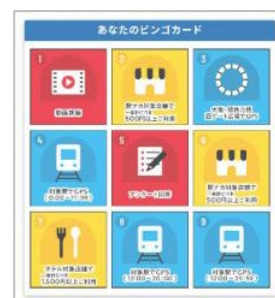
あなたのビンゴカード

1
動画視聴

2
駅ナカ対象店舗で
500円以上ご利用

3
大阪・関西万博
西ゲート会場でGPS

4
対象駅でGPS
(10:00～11:00)

5
アンケート回答

6
駅ナカ対象店舗で
500円以上ご利用

7
ホテル対象店舗で
1500円以上ご利用

8
対象駅でGPS
(12:00～20:00)

9
対象駅でGPS
(12:00～20:00)